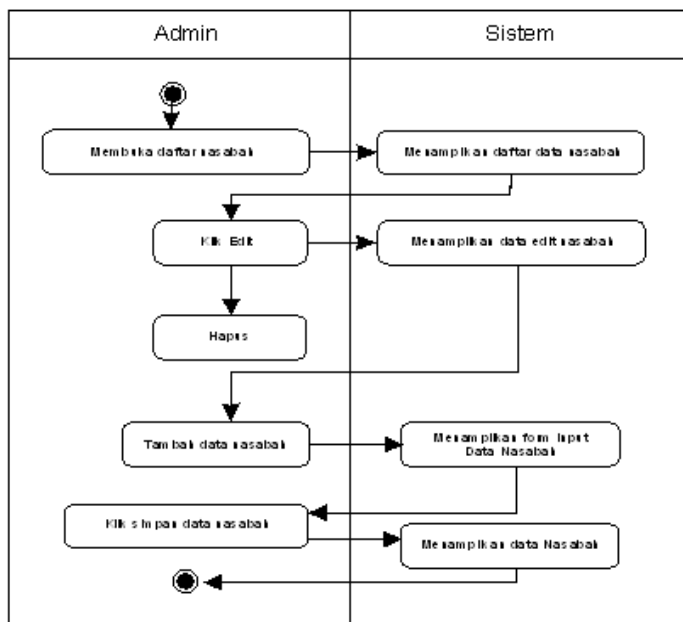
| Admin | Sistem |
|---|---|

Membuka daftar nasabah

Menampilkan daftar data nasabah

Klik Edit

Menampilkan data edit nasabah

Hapus

Tambah data nasabah

Menampilkan form input Data Nasabah

Klik simpan data nasabah

Menampilkan data Nasabah